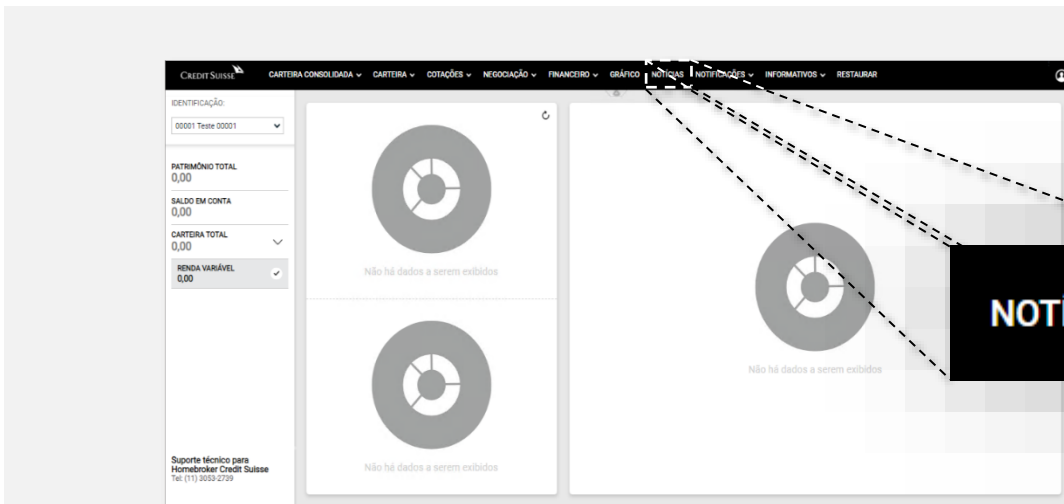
CREDIT SUISSE CARTEIRA CONSOLIDADA ⌄ CARTEIRA ⌄ COTAÇÕES ⌄ NEGOCIAÇÃO ⌄ FINANCEIRO ⌄ GRÁFICO NOTÍCIAS NOTIFICAÇÕES ⌄ INFORMATIVOS ⌄ RESTAURAR

IDENTIFICAÇÃO:

00001 Teste 00001

PATRIMÔNIO TOTAL
0,00

SALDO EM CONTA
0,00

CARTEIRA TOTAL
0,00

RENDA VARIÁVEL
0,00

Não há dados a serem exibidos

Não há dados a serem exibidos

Não há dados a serem exibidos

NOTI

Suporte técnico para Homebroker Credit Suisse
Tel: (11) 3053-2739